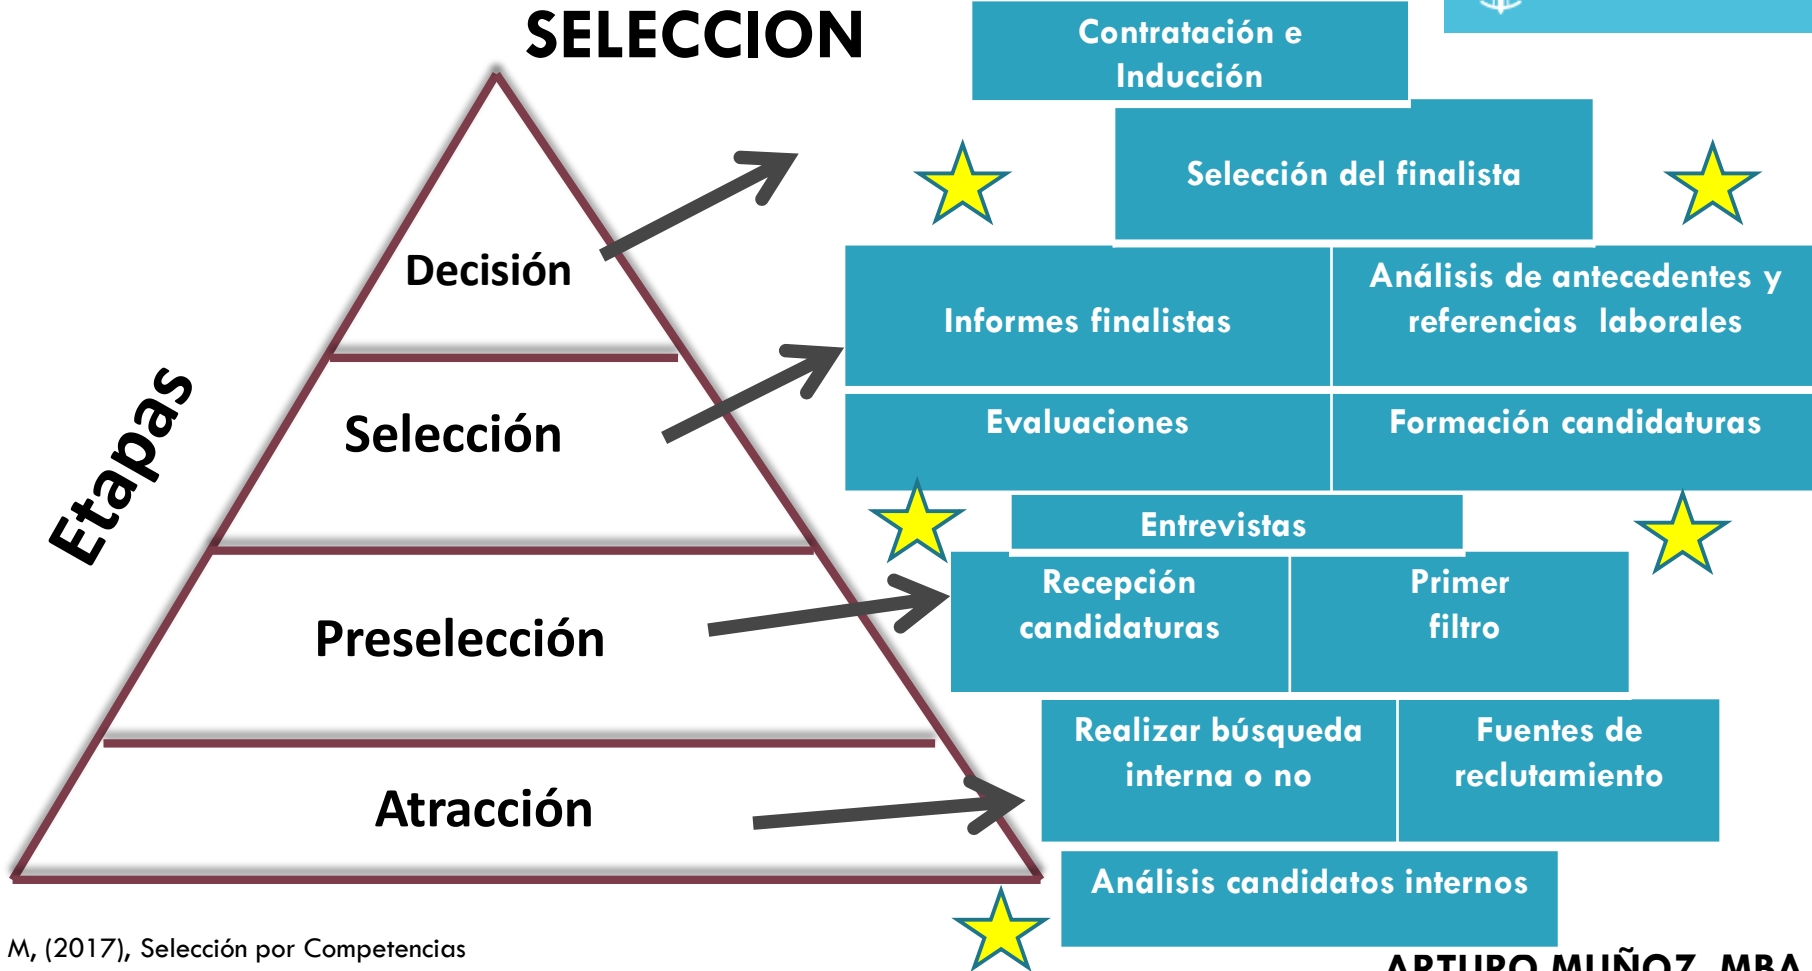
SELECCION

Etapas

Decisión

Selección

Preselección

Atracción

Contratación e Inducción

Selección del finalista

Informes finalistas

Análisis de antecedentes y referencias laborales

Evaluaciones

Formación candidaturas

Entrevistas

Recepción candidaturas

Primer filtro

Realizar búsqueda interna o no

Fuentes de reclutamiento

Análisis candidatos internos

M, (2017), Selección por Competencias

ARTURO MUÑOZ, MBA